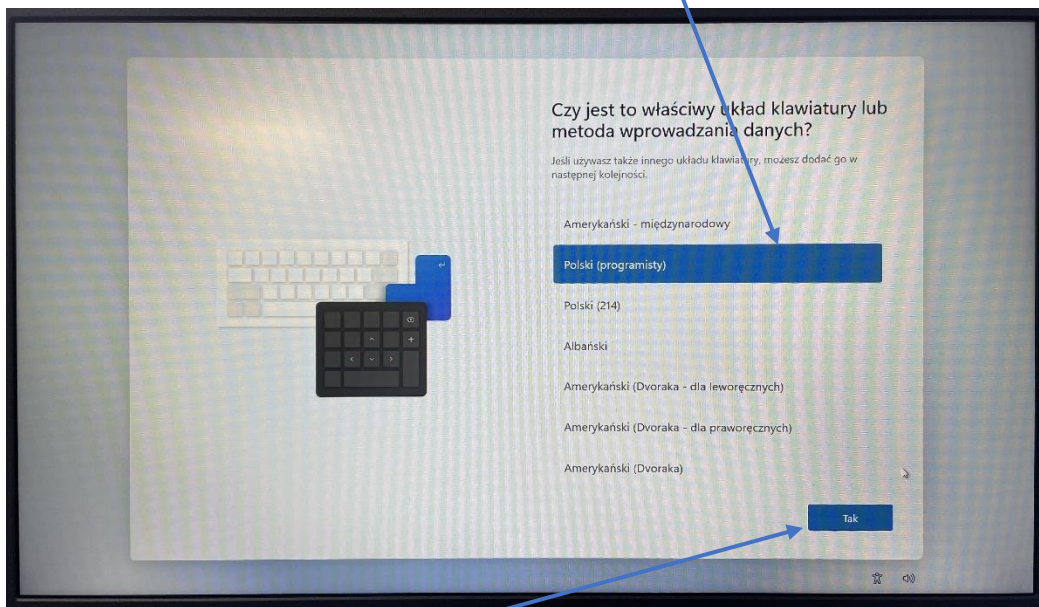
Czy jest to właściwy układ klawiatury lub metoda wprowadzania danych?

Jeśli używasz także innego układu klawiatury, możesz dodać go w następnej kolejności.

Amerykański - międzynarodowy

Polski (programisty)

Polski (214)

Albański

Amerykański (Dvoraka - dla leworęcznych)

Amerykański (Dvoraka - dla praworęcznych)

Amerykański (Dvoraka)

Tak